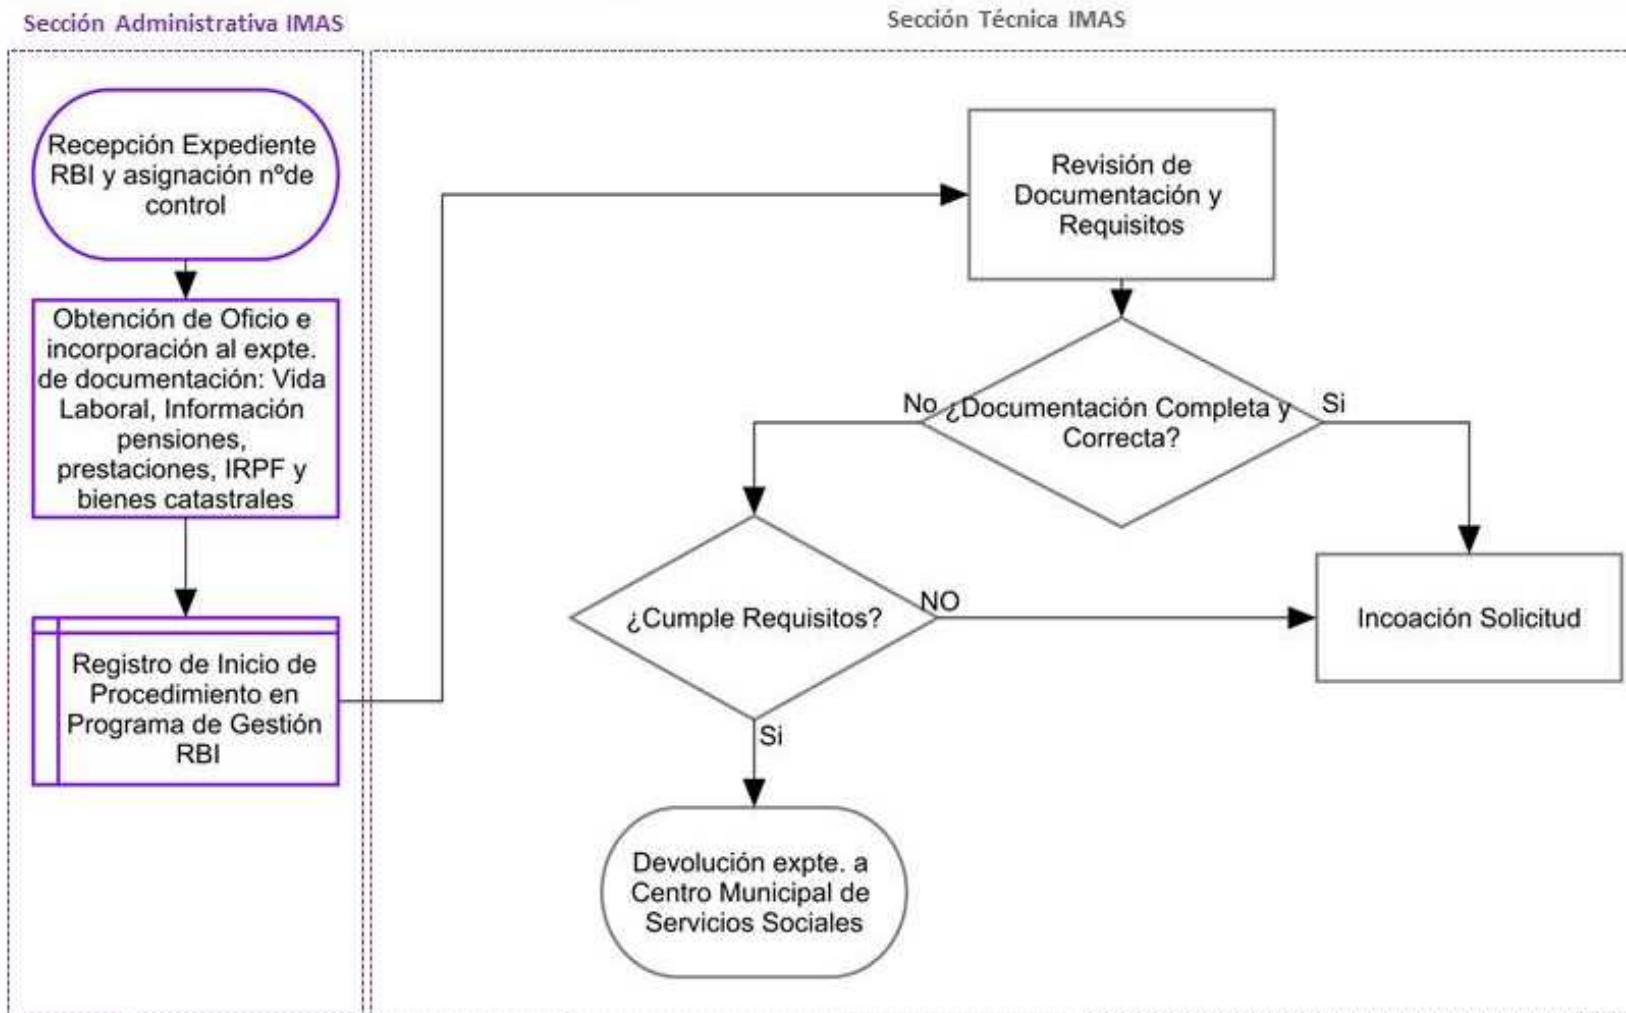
Sección Administrativa IMAS

Recepción Expediente RBI y asignación nºde control

Obtención de Oficio e incorporación al expte. de documentación: Vida Laboral, Información pensiones, prestaciones, IRPF y bienes catastrales

Registro de Inicio de Procedimiento en Programa de Gestión RBI

Sección Técnica IMAS

Revisión de Documentación y Requisitos

No

¿Documentación Completa y Correcta?

Si

¿Cumple Requisitos?

NO

Incoación Solicitud

Si

Devolución expte. a Centro Municipal de Servicios Sociales